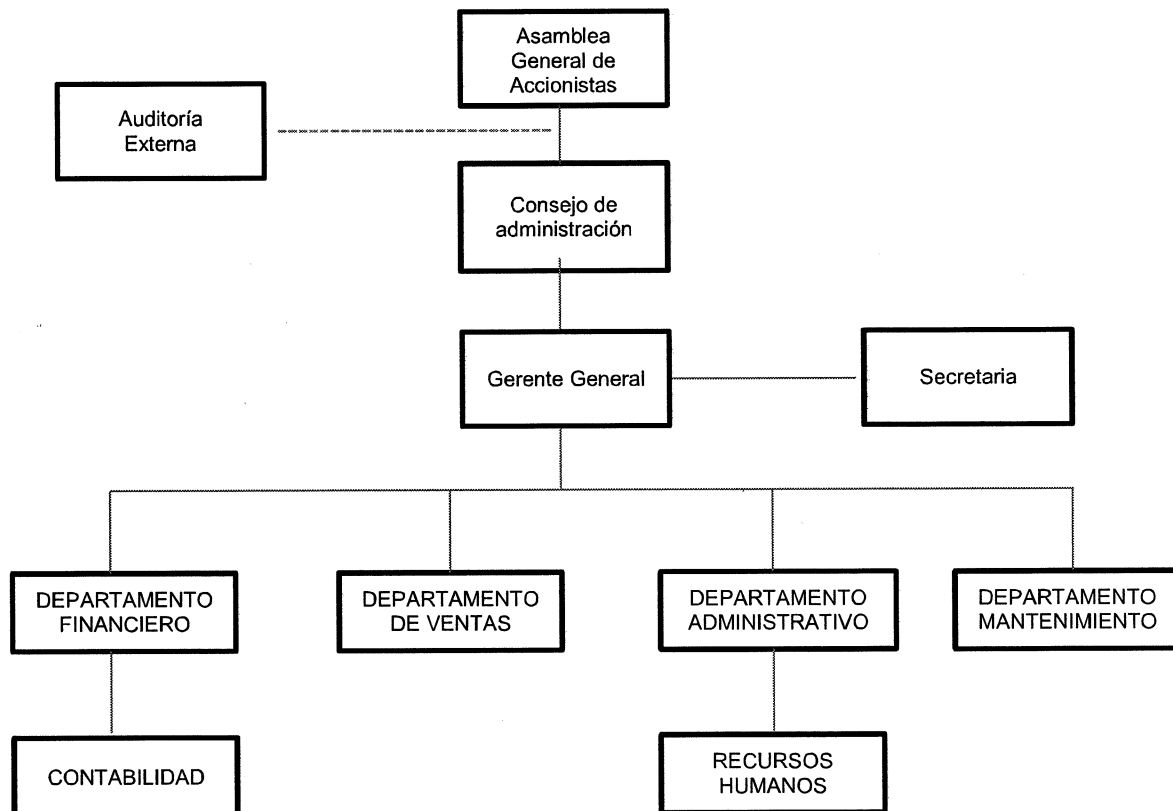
Asamblea General de Accionistas

Auditoría Externa

Consejo de administración

Gerente General

Secretaria

DEPARTAMENTO FINANCIERO

DEPARTAMENTO DE VENTAS

DEPARTAMENTO ADMINISTRATIVO

DEPARTAMENTO MANTENIMIENTO

CONTABILIDAD

RECURSOS HUMANOS